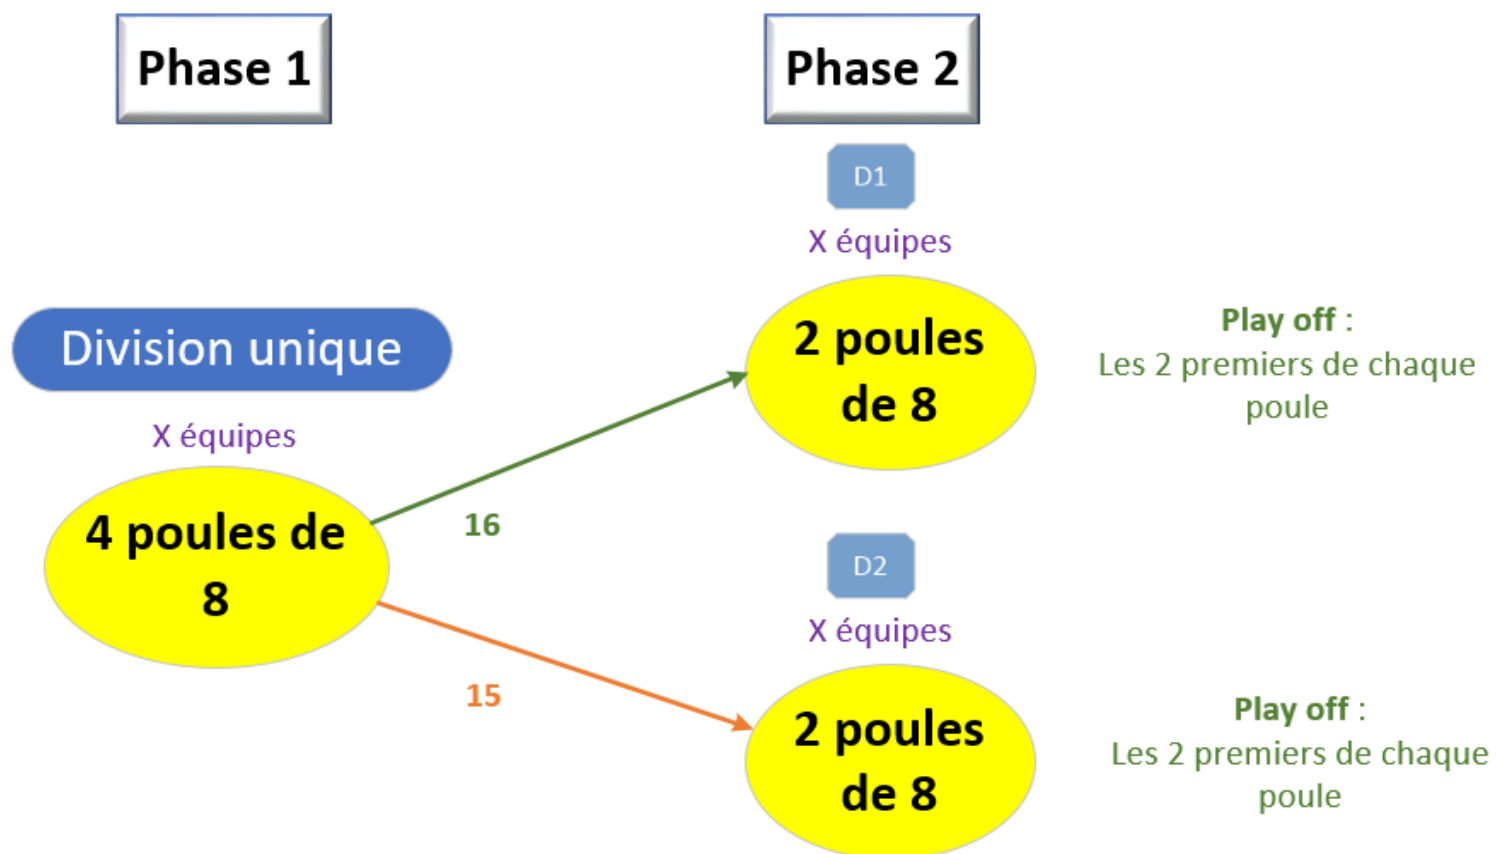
Phase 1

Phase 2

D1

X équipes

Division unique

2 poules de 8

Play off :
Les 2 premiers de chaque poule

X équipes

4 poules de 8

16

D2

X équipes

15

2 poules de 8

Play off :
Les 2 premiers de chaque poule